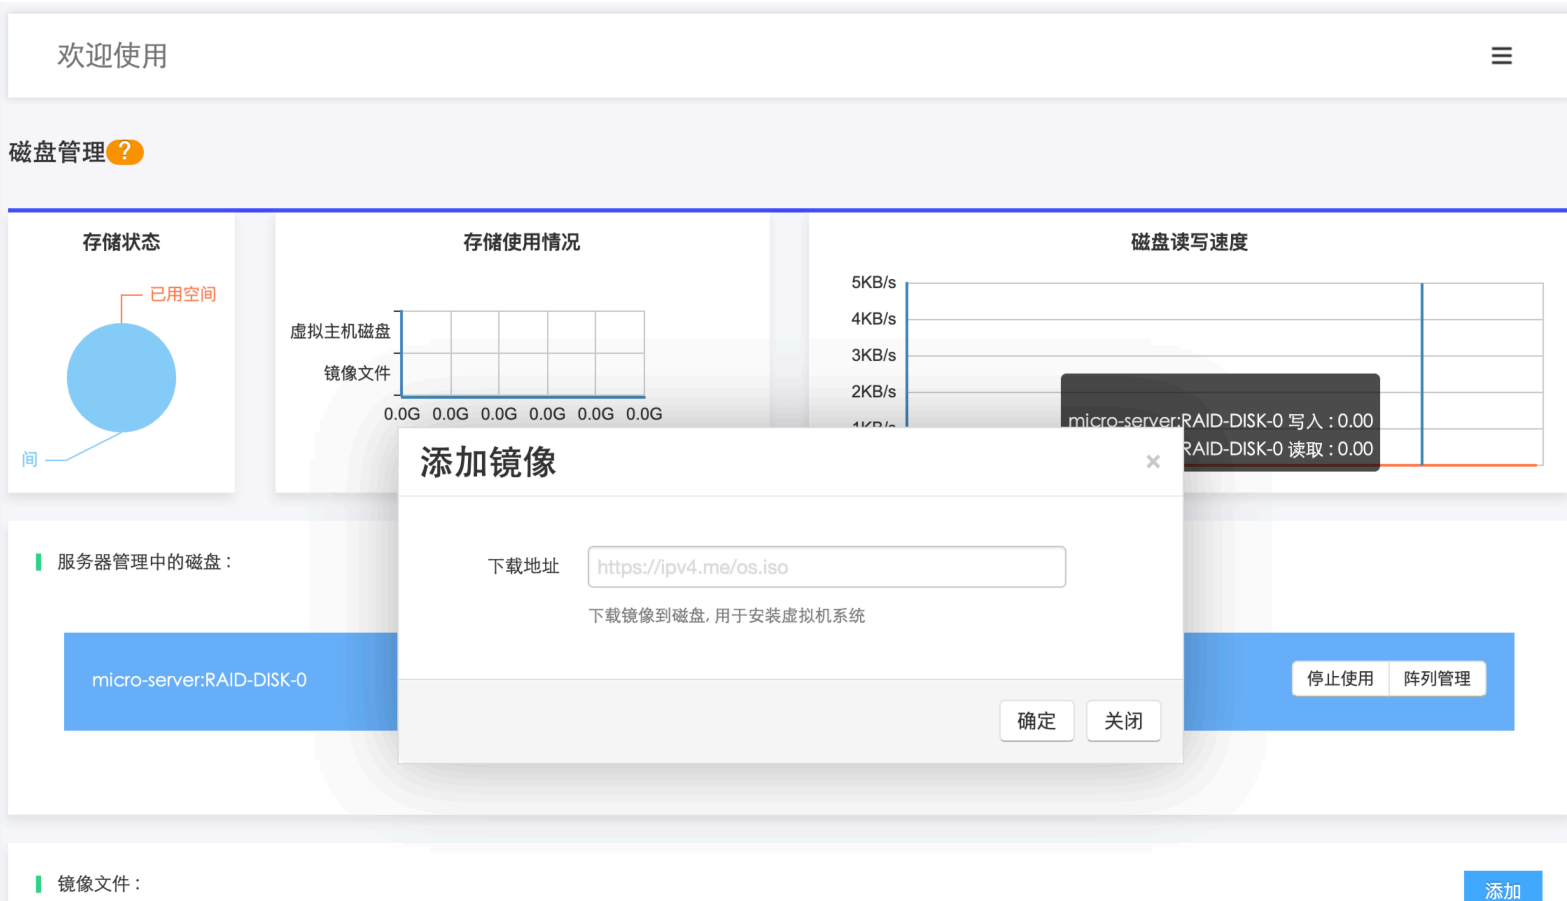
欢迎使用

≡

磁盘管理 ?

存储状态

已用空间

间

存储使用情况

虚拟主机磁盘

镜像文件

0.0G 0.0G 0.0G 0.0G 0.0G 0.0G

磁盘读写速度

5KB/s

4KB/s

3KB/s

2KB/s

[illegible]

micro-server:RAID-DISK-0 写入 : 0.00

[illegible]RAID-DISK-0 读取 : 0.00

添加镜像

×

下载地址

https://ipv4.me/os.iso

下载镜像到磁盘，用于安装虚拟机系统

确定

关闭

服务器管理中的磁盘：

micro-server:RAID-DISK-0

停止使用

阵列管理

镜像文件：

添加